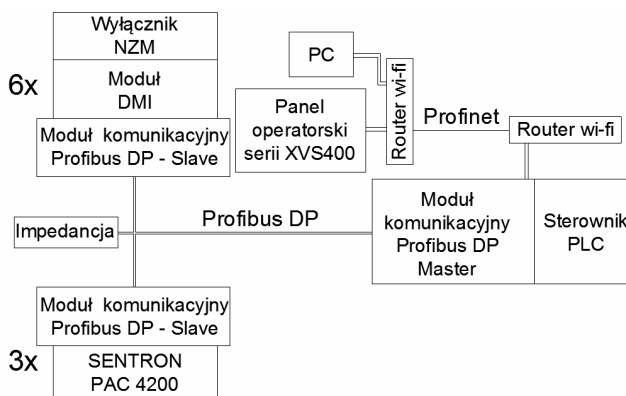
Wyłącznik NZM

6x

Moduł DMI

Moduł komunikacyjny Profibus DP - Slave

PC

Router wi-fi

Panel operatorski serii XVS400

Profinet

Router wi-fi

Impedancja

Profibus DP

Moduł komunikacyjny Profibus DP Master

Sterownik PLC

Moduł komunikacyjny Profibus DP - Slave

3x

SENTRON PAC 4200